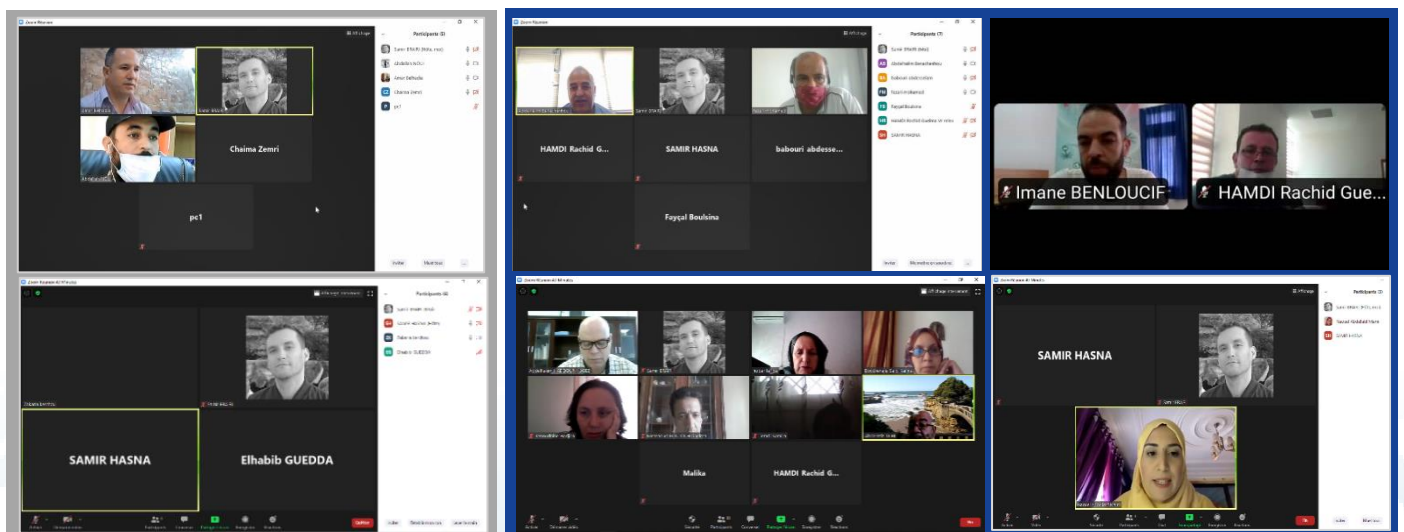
Zoom Réunion

Participants (5)

Chaima Zemri

pc1

Inviter

Muet tous

Zoom Réunion

Participants (7)

HAMDI Rachid G...

SAMIR HASNA

babouri abdesse...

Fayçal Boulsina

Inviter

Imane BENLOUCIF

HAMDI Rachid Gue...

Zoom Réunion ID Meeting

Participants (4)

SAMIR HASNA

Elhabib GUEDDA

Zoom Réunion ID Meeting

Malika

HAMDI Rachid G...

Zoom Réunion ID Meeting

Participants (3)

SAMIR HASNA

Inviter

Muet tous